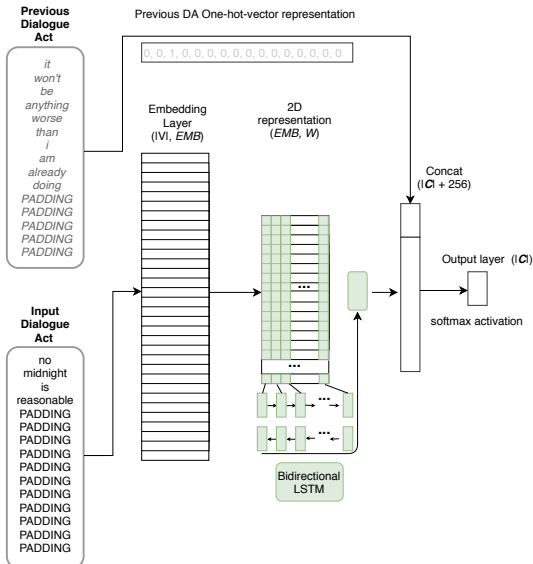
Previous Dialogue Act

it won't be anything worse than i am already doing PADDING PADDING PADDING PADDING PADDING

Previous DA One-hot-vector representation

0, 0, 1, 0, 0, 0, 0, 0, 0, 0, 0, 0, 0, 0, 0, 0

Embedding Layer (|V|, *EMB*)

2D representation (*EMB*, *W*)

...

...

...

...

Concat (|**C**| + 256)

Output layer (|**C**|)

softmax activation

Input Dialogue Act

no midnight is reasonable PADDING PADDING PADDING PADDING PADDING PADDING PADDING PADDING PADDING PADDING PADDING

Bidirectional LSTM